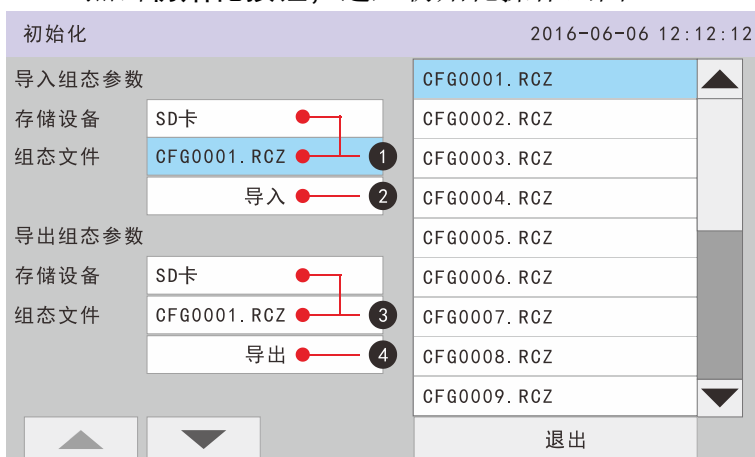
初始化 2016-06-06 12:12:12

导入组态参数
存储设备 SD卡
组态文件 CFG0001.RCZ 1
导入 2

导出组态参数
存储设备 SD卡
组态文件 CFG0001.RCZ 3
导出 4

CFG0001.RCZ
CFG0002.RCZ
CFG0003.RCZ
CFG0004.RCZ
CFG0005.RCZ
CFG0006.RCZ
CFG0007.RCZ
CFG0008.RCZ
CFG0009.RCZ

退出